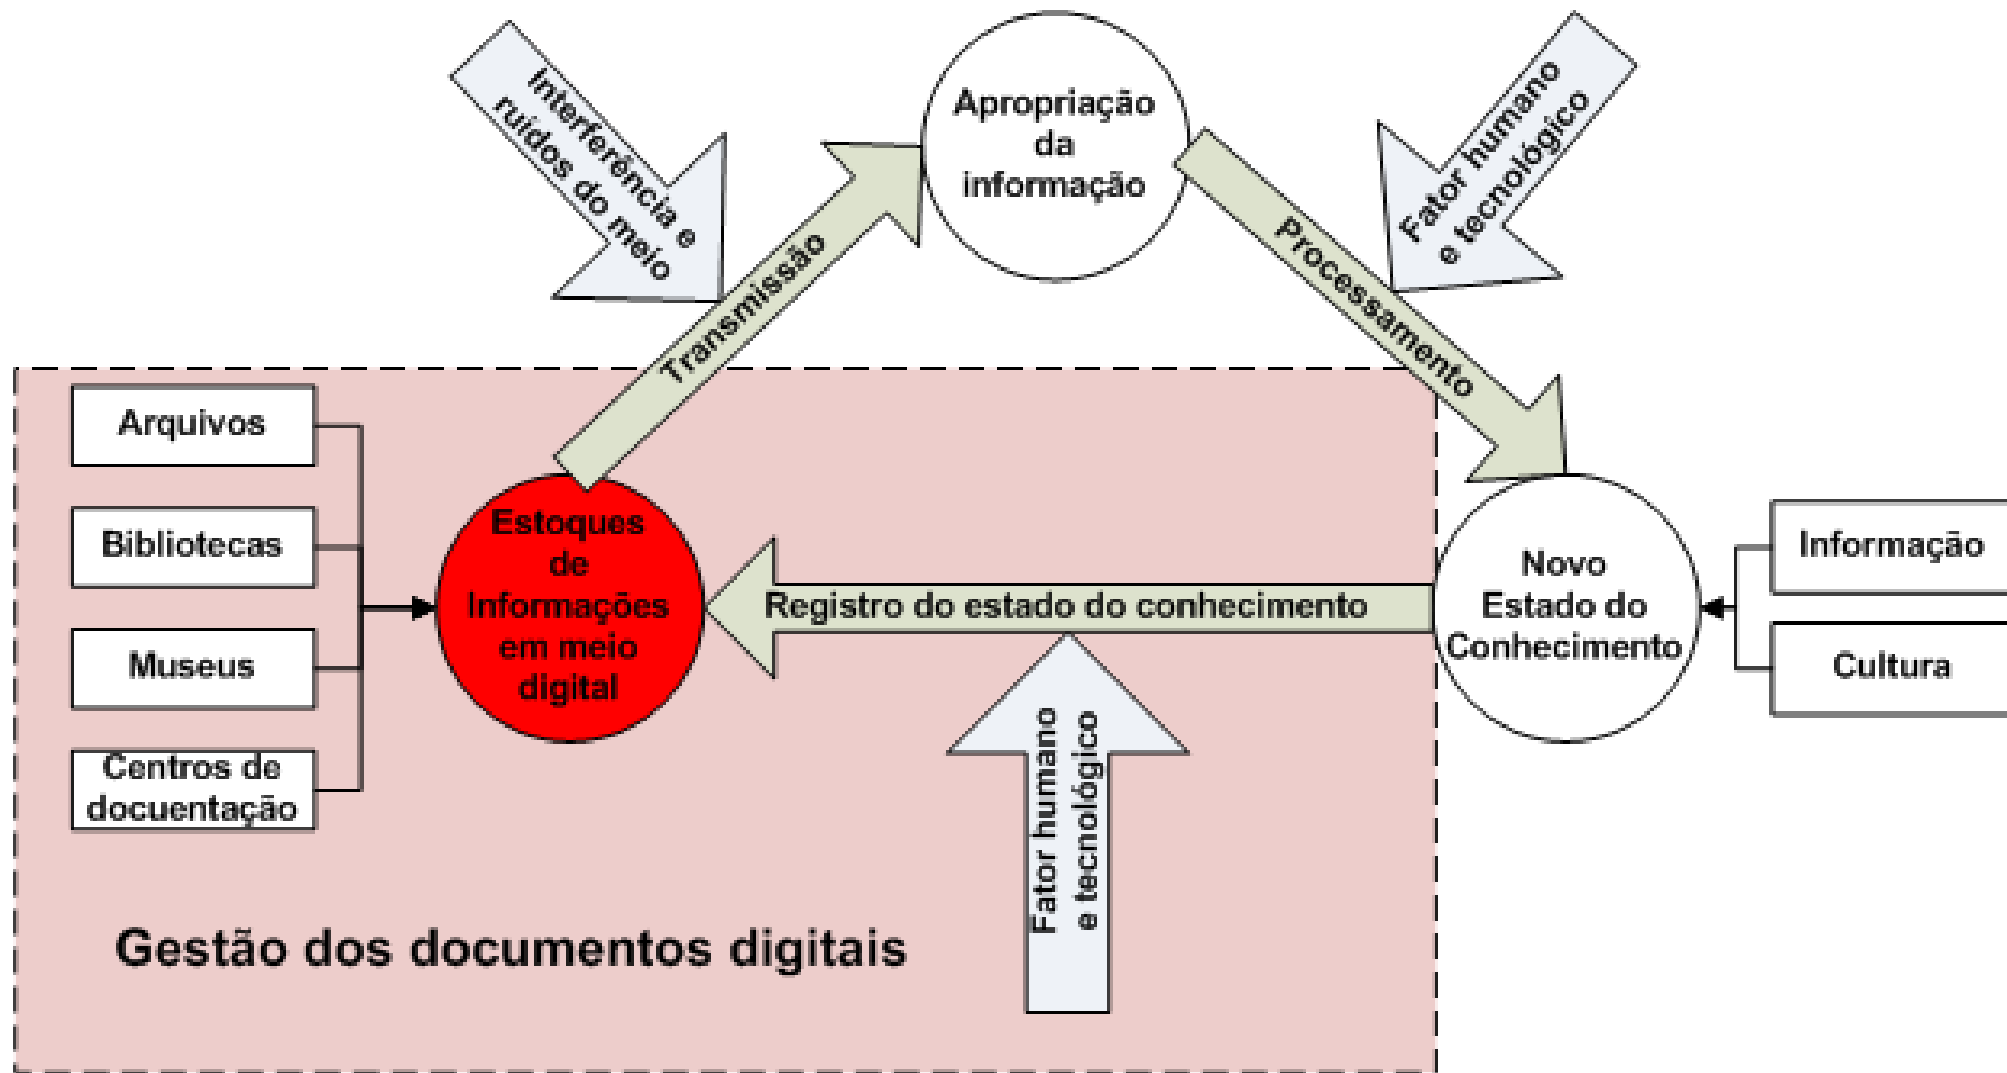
Interferência e ruídos do meio

Apropriação da informação

Fator humano e tecnológico

Transmissão

Processamento

Arquivos

Bibliotecas

Museus

Centros de docuentação

Estoques de Informações em meio digital

Registro do estado do conhecimento

Novo Estado do Conhecimento

Informação

Cultura

Fator humano e tecnológico

Gestão dos documentos digitais